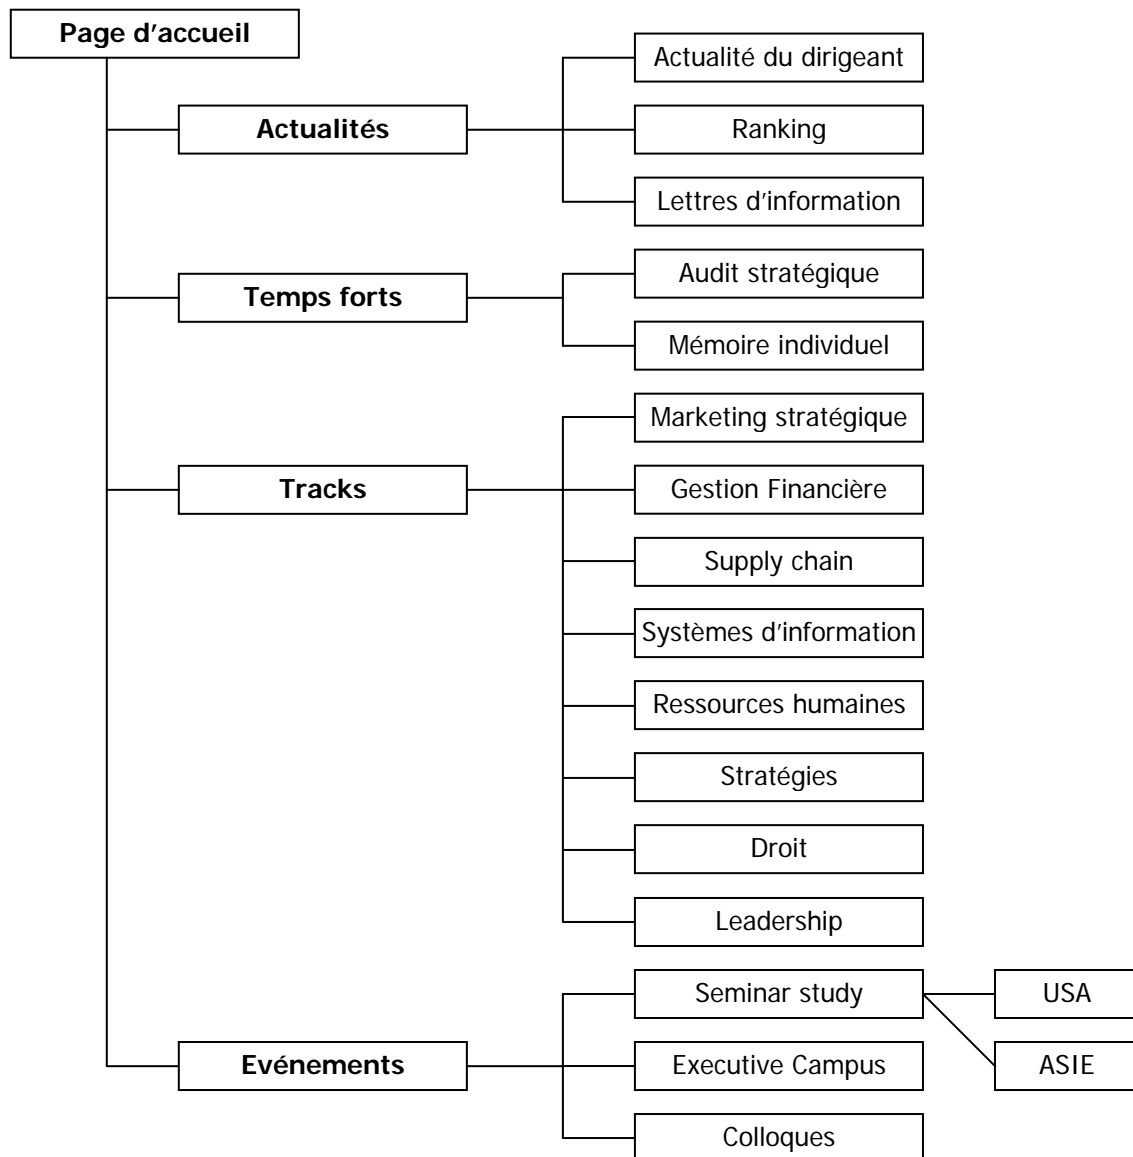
Page d'accueil

Actualités
Actualité du dirigeant
Ranking
Lettres d'information

Temps forts
Audit stratégique
Mémoire individuel

Tracks
Marketing stratégique
Gestion Financière
Supply chain
Systèmes d'information
Ressources humaines
Stratégies
Droit
Leadership

Evénements
Seminar study
USA
ASIE
Executive Campus
Colloques